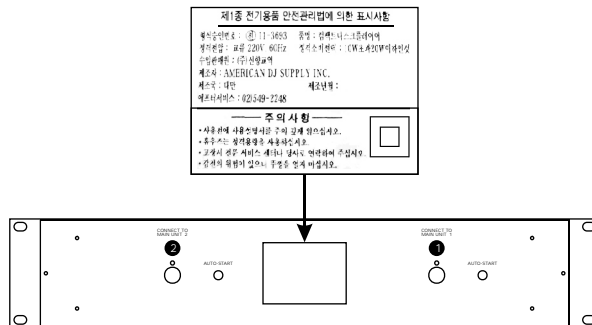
제1종 전기용품 안전관리법에 의한 표시사항

형식승인번호 : ㉿ 11-3693 품명 : 컴팩트 디스크플레이어
정격전압 : 교류 220V 60Hz 정격소비전력 : 10W±20W이하
수입판매원 : (주)신영교역
제조자 : AMERICAN DJ SUPPLY INC.
제조국 : 대만 제조년월 :
애프터서비스 : 02)549-2248

주 의 사 항

• 사용전에 사용설명서를 주의 깊게 읽으십시오.
• 휴즈는 정격용량을 사용하시오.
• 고장시 전문 서비스 센타나 당사로 연락하여 주십시오.
• 감전의 위험이 있으니 주정을 열지 마십시오.

CONNECT TO MAIN UNIT 2
2
AUTO-START
CONNECT TO MAIN UNIT 1
1
AUTO-START